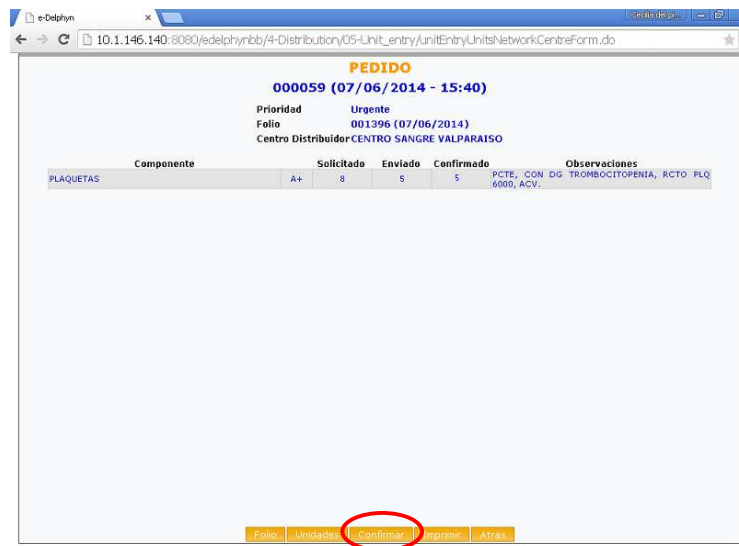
e-Delphyn ×

Cecilia del pi...

10.1.146.140:8080/edelphynbb/4-Distribution/05-Unit_entry/unitEntryUnitsNetworkCentreForm.do

PEDIDO

000059 (07/06/2014 - 15:40)

Prioridad Urgente
Folio 001396 (07/06/2014)
Centro Distribuidor CENTRO SANGRE VALPARAISO

| Componente | | Solicitado | Enviado | Confirmado | Observaciones |
|---|---|---|---|---|---|
| PLAQUETAS | A+ | 8 | 5 | 5 | PCTE, CON DG TROMBOCITOPENIA, RCTO PLQ 6000, ACV. |

Folio Unidades Confirmar Imprimir Atrás